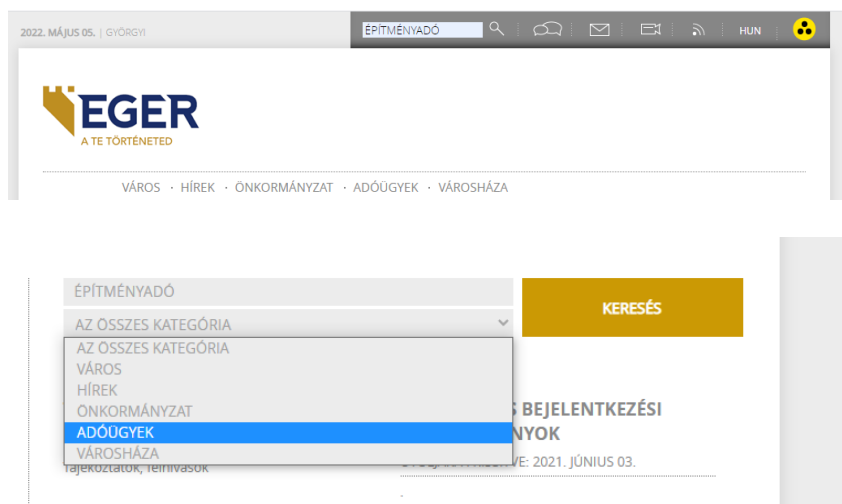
2022. MÁJUS 05. | GYÖRGYI

ÉPÍTMÉNYADÓ

HUN

EGER
A TE TÖRTÉNETED

VÁROS · HÍREK · ÖNKORMÁNYZAT · ADÓÜGYEK · VÁROSHÁZA

ÉPÍTMÉNYADÓ

KERESÉS

AZ ÖSSZES KATEGÓRIA

AZ ÖSSZES KATEGÓRIA
VÁROS
HÍREK
ÖNKORMÁNYZAT
ADÓÜGYEK
VÁROSHÁZA

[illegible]S BEJELENTKEZÉSI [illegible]NYOK

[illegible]VE: 2021. JÚNIUS 03.

tájékoztatók, felhívások